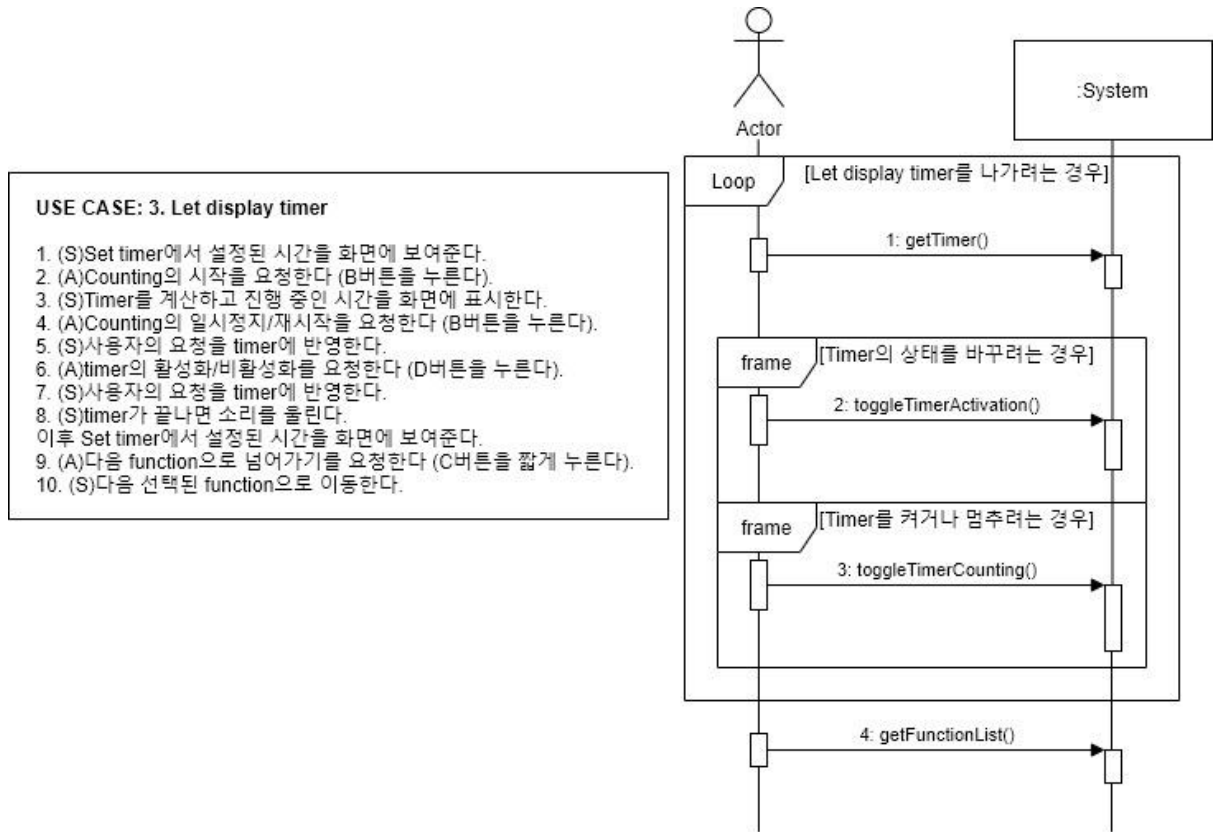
USE CASE: 3. Let display timer

1. (S)Set timer에서 설정된 시간을 화면에 보여준다.
2. (A)Counting의 시작을 요청한다 (B버튼을 누른다).
3. (S)Timer를 계산하고 진행 중인 시간을 화면에 표시한다.
4. (A)Counting의 일시정지/재시작을 요청한다 (B버튼을 누른다).
5. (S)사용자의 요청을 timer에 반영한다.
6. (A)timer의 활성화/비활성화를 요청한다 (D버튼을 누른다).
7. (S)사용자의 요청을 timer에 반영한다.
8. (S)timer가 끝나면 소리를 울린다.
이후 Set timer에서 설정된 시간을 화면에 보여준다.
9. (A)다음 function으로 넘어가기를 요청한다 (C버튼을 짧게 누른다).
10. (S)다음 선택된 function으로 이동한다.

Actor

:System

Loop

[Let display timer를 나가려는 경우]

1: getTimer()

frame

[Timer의 상태를 바꾸려는 경우]

2: toggleTimerActivation()

frame

[Timer를 켜거나 멈추려는 경우]

3: toggleTimerCounting()

4: getFunctionList()